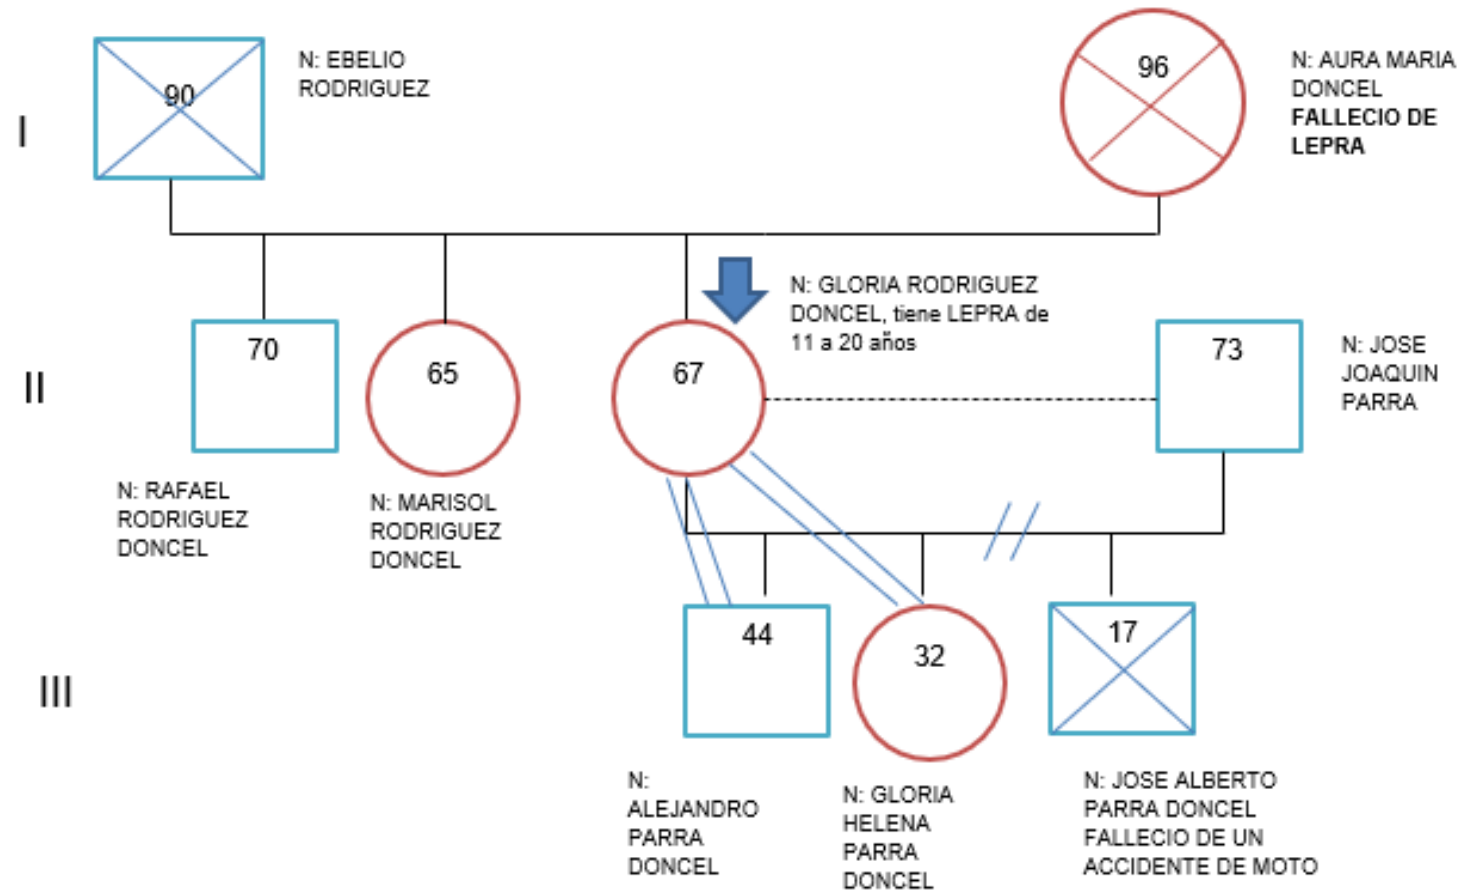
I

90

N: EBELIO RODRIGUEZ

96

N: AURA MARIA DONCEL
FALLECIO DE LEPRA

N: GLORIA RODRIGUEZ DONCEL, tiene LEPRA de 11 a 20 años

II

70

N: RAFAEL RODRIGUEZ DONCEL

65

N: MARISOL RODRIGUEZ DONCEL

67

73

N: JOSE JOAQUIN PARRA

III

44

N: ALEJANDRO PARRA DONCEL

32

N: GLORIA HELENA PARRA DONCEL

17

N: JOSE ALBERTO PARRA DONCEL FALLECIO DE UN ACCIDENTE DE MOTO